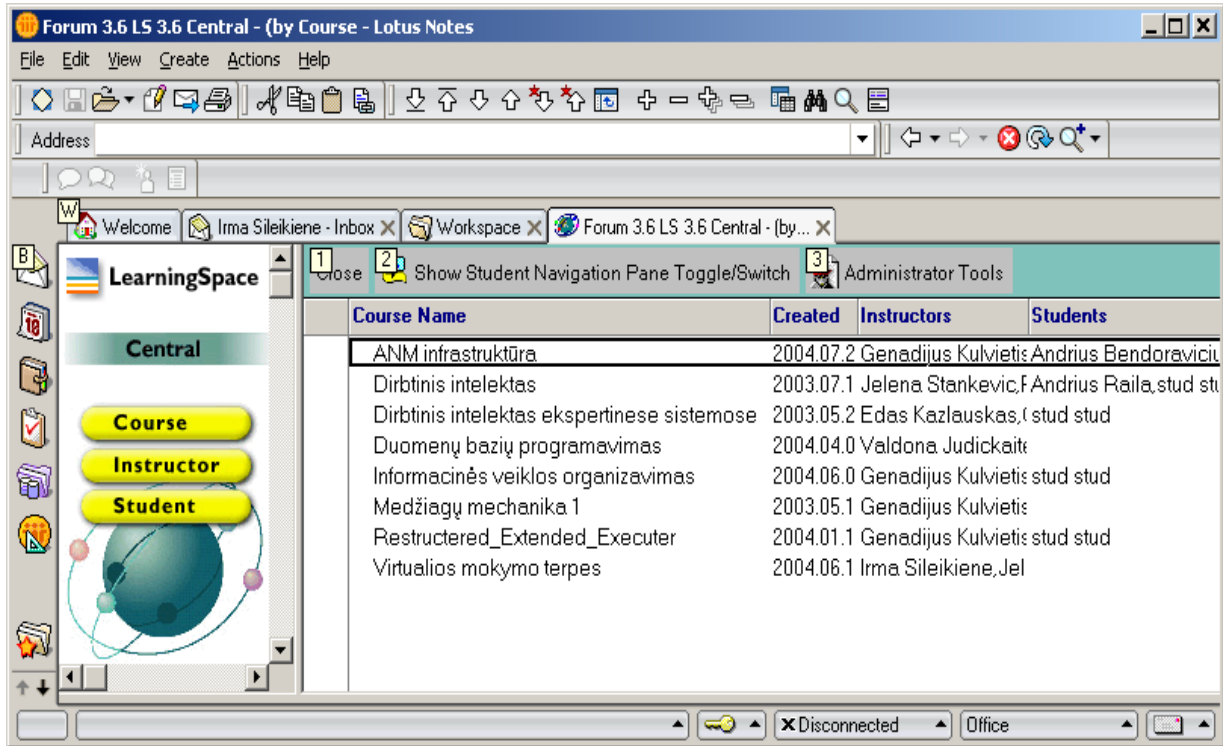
Forum 3.6 LS 3.6 Central - (by Course - Lotus Notes

File Edit View Create Actions Help

Address

W Welcome | Irma Sileikiene - Inbox | Workspace | Forum 3.6 LS 3.6 Central - (by...

B

LearningSpace

Central

Course

Instructor

Student

1 Close 2 Show Student Navigation Pane Toggle/Switch 3 Administrator Tools

| Course Name | Created | Instructors | Students |
|---|---|---|---|
| ANM infrastruktūra | 2004.07.2 | Genadijus Kulvietis | Andrius Bendoraviciu |
| Dirbtinis intelektas | 2003.07.1 | Jelena Stankevic,F | Andrius Raila,stud stu |
| Dirbtinis intelektas ekspertinese sistemose | 2003.05.2 | Edas Kazlauskas,( | stud stud |
| Duomenų bazių programavimas | 2004.04.0 | Valdona Judickaite | |
| Informacinės veiklos organizavimas | 2004.06.0 | Genadijus Kulvietis | stud stud |
| Medžiagų mechanika 1 | 2003.05.1 | Genadijus Kulvietis | |
| Restructered_Extended_Executer | 2004.01.1 | Genadijus Kulvietis | stud stud |
| Virtualios mokymo terpes | 2004.06.1 | Irma Sileikiene,Jel | |

Disconnected | Office